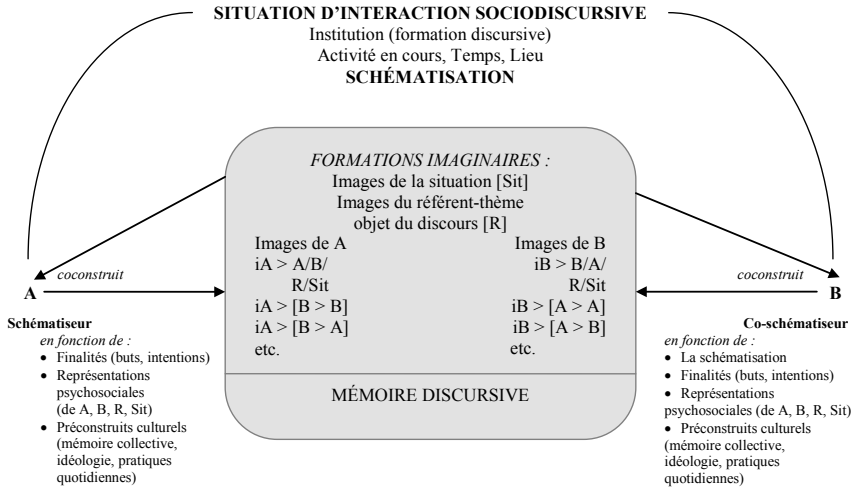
SITUATION D'INTERACTION SOCIODISCURSIVE
Institution (formation discursive)
Activité en cours, Temps, Lieu
SCHÉMATISATION

FORMATIONS IMAGINAIRES :
Images de la situation [Sit]
Images du référent-thème objet du discours [R]

Images de A
iA > A/B/R/Sit
iA > [B > B]
iA > [B > A]
etc.

Images de B
iB > B/A/R/Sit
iB > [A > A]
iB > [A > B]
etc.

MÉMOIRE DISCURSIVE

coconstruit

A

Schématiseur
en fonction de :
• Finalités (buts, intentions)
• Représentations psychosociales (de A, B, R, Sit)
• Préconstruits culturels (mémoire collective, idéologie, pratiques quotidiennes)

coconstruit

B

Co-schématiseur
en fonction de :
• La schématisation
• Finalités (buts, intentions)
• Représentations psychosociales (de A, B, R, Sit)
• Préconstruits culturels (mémoire collective, idéologie, pratiques quotidiennes)